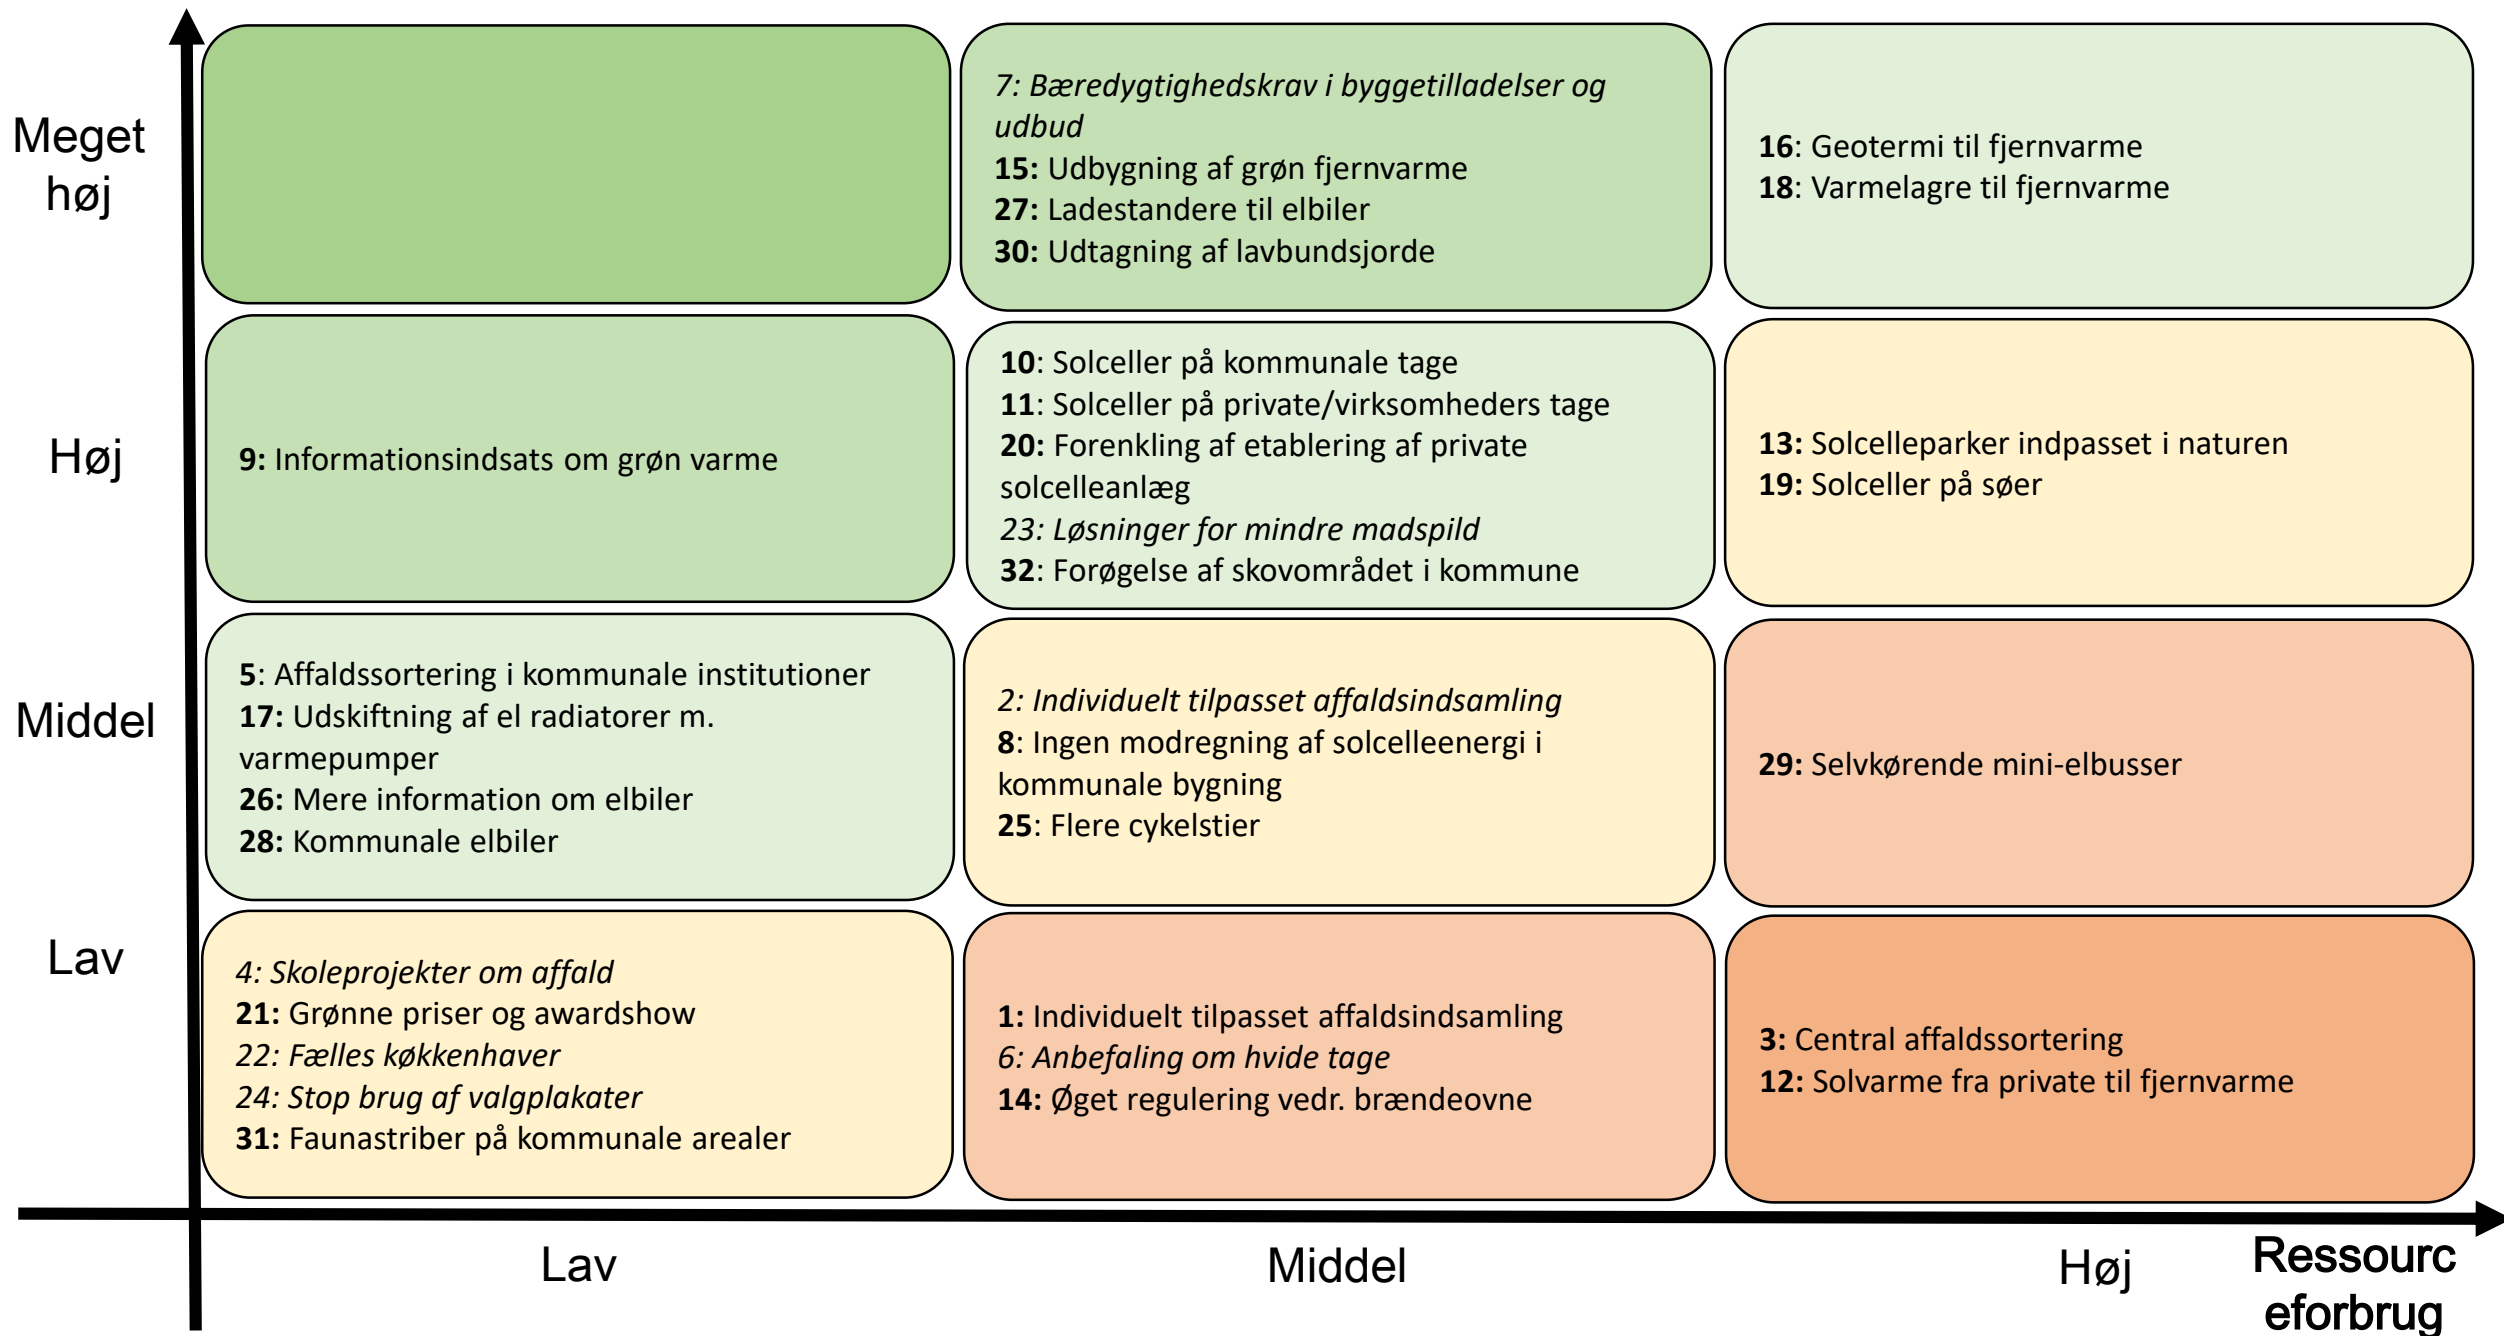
Meget høj

7: Bæredygtighedskrav i byggetilladelser og udbud
15: Udbygning af grøn fjernvarme
27: Ladestandere til elbiler
30: Udtagning af lavbundsjorde

16: Geotermi til fjernvarme
18: Varmelagre til fjernvarme

Høj

9: Informationsindsats om grøn varme

10: Solceller på kommunale tage
11: Solceller på private/virksomheders tage
20: Forenkling af etablering af private solcelleanlæg
23: Løsninger for mindre madspild
32: Forøgelse af skovområdet i kommune

13: Solcelleparker indpasset i naturen
19: Solceller på søer

Middel

5: Affaldssortering i kommunale institutioner
17: Udskiftning af el radiatorer m. varmepumper
26: Mere information om elbiler
28: Kommunale elbiler

2: Individuelt tilpasset affaldsindsamling
8: Ingen modregning af solcelleenergi i kommunale bygning
25: Flere cykelstier

29: Selvkørende mini-elbusser

Lav

4: Skoleprojekter om affald
21: Grønne priser og awardshow
22: Fælles køkkenhaver
24: Stop brug af valgplakater
31: Faunastriber på kommunale arealer

1: Individuelt tilpasset affaldsindsamling
6: Anbefaling om hvide tage
14: Øget regulering vedr. brændeovne

3: Central affaldssortering
12: Solvarme fra private til fjernvarme

Lav

Middel

Høj

Ressourceforbrug